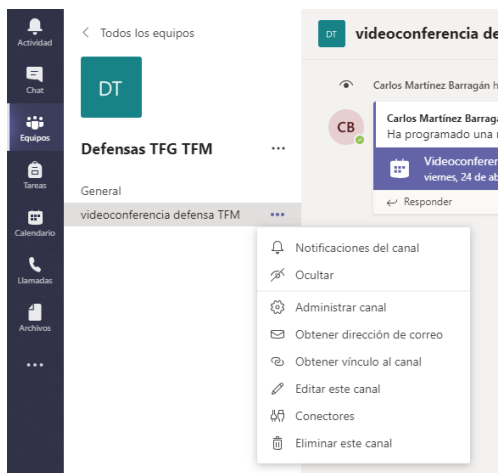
Actividad
Chat
Equipos
Tareas
Calendario
Llamadas
Archivos
...

< Todos los equipos

DT

Defensas TFG TFM ...

General
videoconferencia defensa TFM ...

DT videoconferencia de

Carlos Martínez Barragán h

CB
Carlos Martínez Barraga
Ha programado una

Videoconfere
viernes, 24 de ab

Responder

Notificaciones del canal
Ocultar
Administrar canal
Obtener dirección de correo
Obtener vínculo al canal
Editar este canal
Conectores
Eliminar este canal